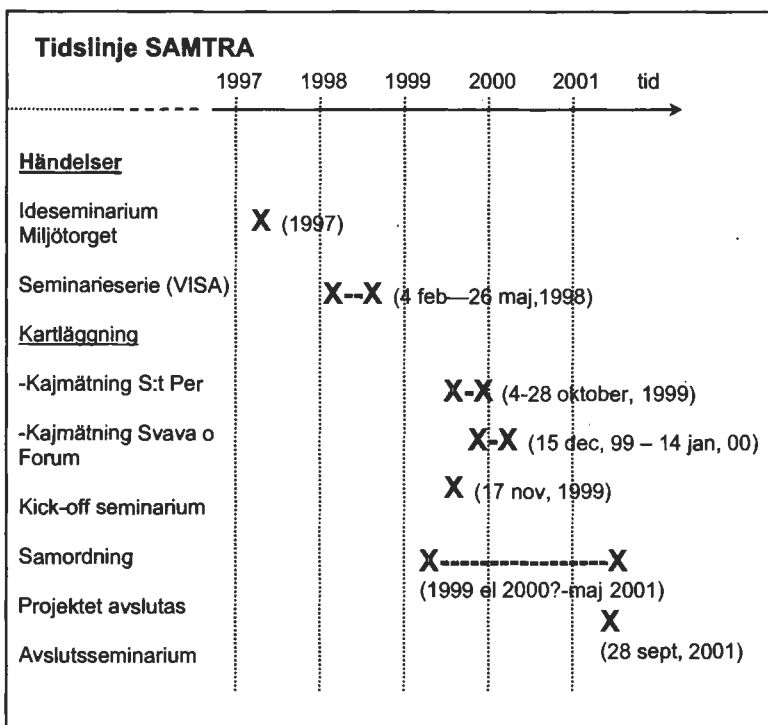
Tidslinje SAMTRA

1997 1998 1999 2000 2001 tid

Händelser

Ideseminarium Miljötorget X (1997)

Seminarieserie (VISA) X--X (4 feb—26 maj,1998)

Kartläggning

-Kajmätning S:t Per X-X (4-28 oktober, 1999)

-Kajmätning Svava o Forum X-X (15 dec, 99 – 14 jan, 00)

Kick-off seminarium X (17 nov, 1999)

Samordning X-----------------X (1999 el 2000?-maj 2001)

Projektet avslutas X

Avslutsseminarium (28 sept, 2001)